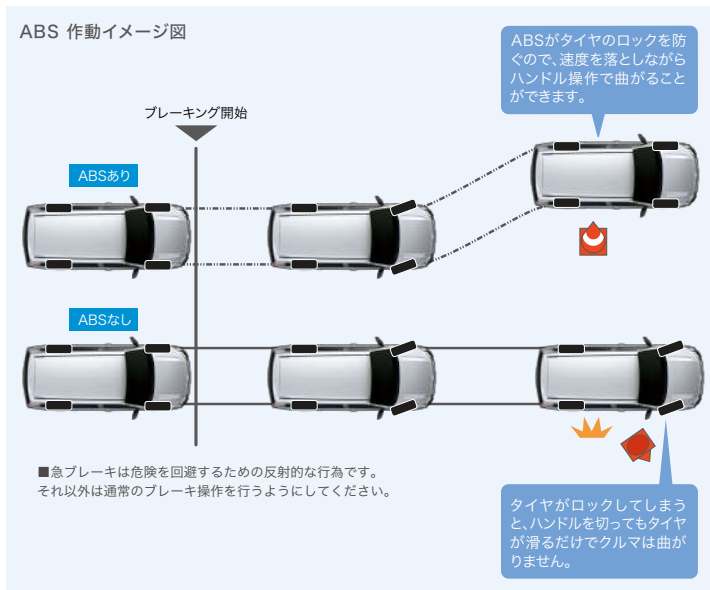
ABS 作動イメージ図

ABSがタイヤのロックを防ぐので、速度を落としながらハンドル操作で曲がることができます。

ブレーキング開始

ABSあり

ABSなし

■急ブレーキは危険を回避するための反射的な行為です。それ以外は通常のブレーキ操作を行うようにしてください。

タイヤがロックしてしまうと、ハンドルを切ってもタイヤが滑るだけでクルマは曲がりません。